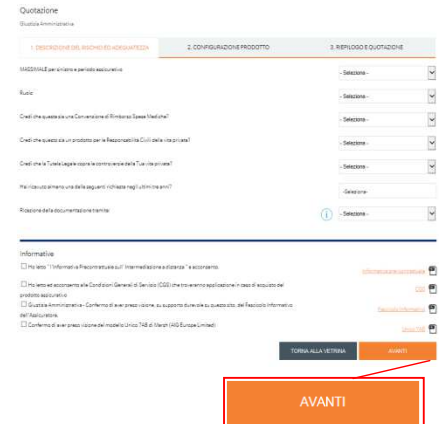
Quotazione

Giustizia Amministrativa

1. DESCRIZIONE DEL RISCHIO ED ADEGUATEZZA | 2. CONFIGURAZIONE PRODOTTO | 3. RIEPILOGO E QUOTAZIONE

MASSIMALE per sinistro e periodo assicurativo - Seleziona -

Ruolo - Seleziona -

Credi che questa sia una Convenzione di Rimborso Spese Mediche? - Seleziona -

Credi che questo sia un prodotto per la Responsabilità Civile della vita privata? - Seleziona -

Credi che la Tutela Legale copra le controversie della Tua vita privata? - Seleziona -

Hai ricevuto almeno una delle seguenti richieste negli ultimi tre anni? -Seleziona-

Ricezione della documentazione tramite - Seleziona -

Informative

☐ Ho letto "l'Informativa Precontrattuale sull'intermediazione a distanza" e acconsento. Informativa precontrattuale

☐ Ho letto ed acconsento alle Condizioni Generali di Servizio (CGS) che troveranno applicazione in caso di acquisto del prodotto assicurativo CGS

☐ Giustizia Amministrativa - Conferma di aver preso visione, su supporto durevole su questo sito, del Fascicolo Informativo dell'Assicuratore. Fascicolo Informativo

☐ Conferma di aver preso visione del modello Unico 7AB di Marsh (AIG Europe Limited) Unico 7AB

TORNA ALLA VETRINA AVANTI

AVANTI